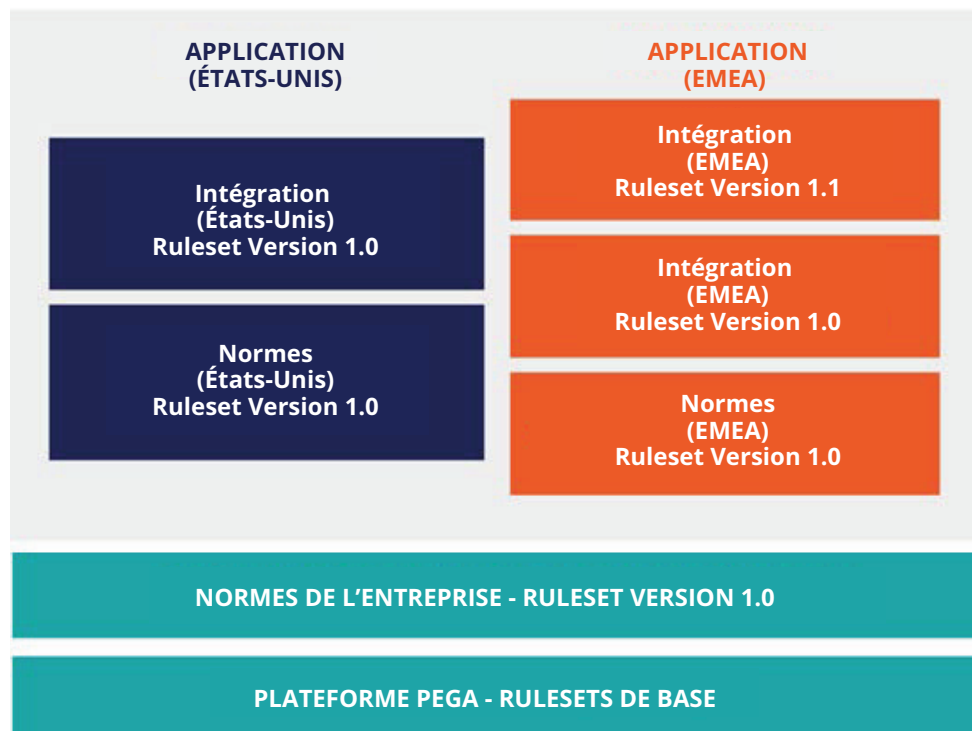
APPLICATION
(ÉTATS-UNIS)

Intégration
(États-Unis)
Ruleset Version 1.0

Normes
(États-Unis)
Ruleset Version 1.0

APPLICATION
(EMEA)

Intégration
(EMEA)
Ruleset Version 1.1

Intégration
(EMEA)
Ruleset Version 1.0

Normes
(EMEA)
Ruleset Version 1.0

NORMES DE L'ENTREPRISE - RULESET VERSION 1.0

PLATEFORME PEGA - RULESETS DE BASE